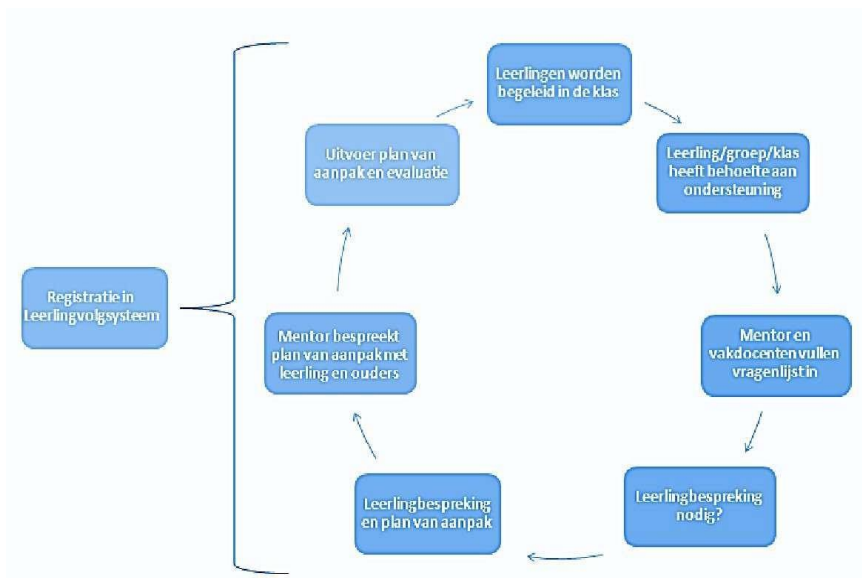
Registratie in Leerlingvolgsysteem

Leerlingen worden begeleid in de klas

Leerling/groep/klas heeft behoefte aan ondersteuning

Mentor en vakdocenten vullen vragenlijst in

Leerlingbespreking nodig?

Leerlingbespreking en plan van aanpak

Mentor bespreekt plan van aanpak met leerling en ouders

Uitvoer plan van aanpak en evaluatie